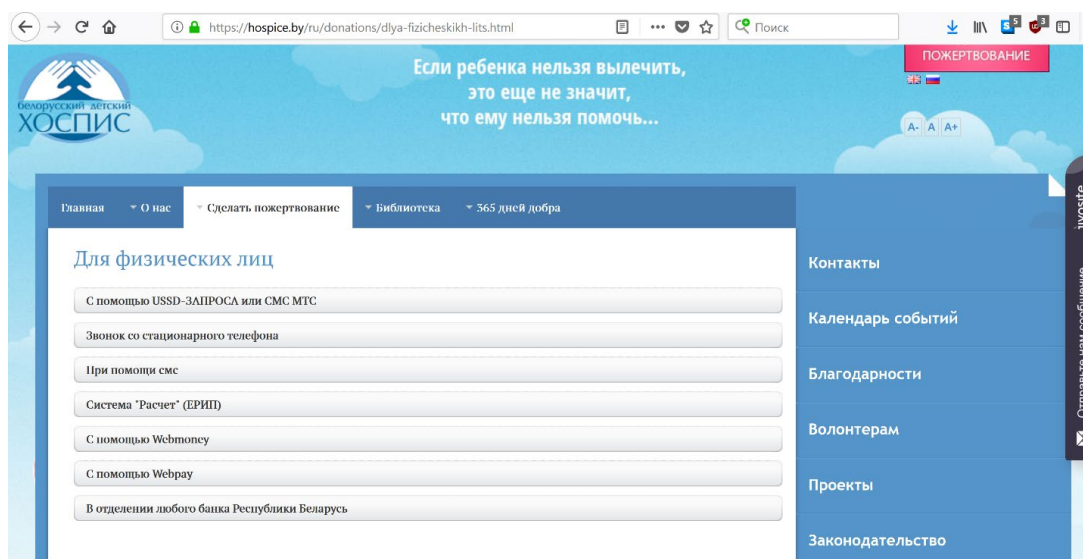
https://hospice.by/ru/donations/dlya-fizicheskikh-lits.html

Поиск

5 3

Белорусский детский
ХОСПИС

Если ребенка нельзя вылечить,
это еще не значит,
что ему нельзя помочь...

ПОЖЕРТВОВАНИЕ

A- A A+

Главная О нас Сделать пожертвование Библиотека 365 дней добра

Для физических лиц

С помощью USSD-ЗАПРОСА или СМС МТС

Звонок со стационарного телефона

При помощи смс

Система "Расчет" (ЕРИП)

С помощью Webmoney

С помощью Webpay

В отделении любого банка Республики Беларусь

Контакты

Календарь событий

Благодарности

Волонтерам

Проекты

Законодательство

Отправьте нам сообщение

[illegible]vosite